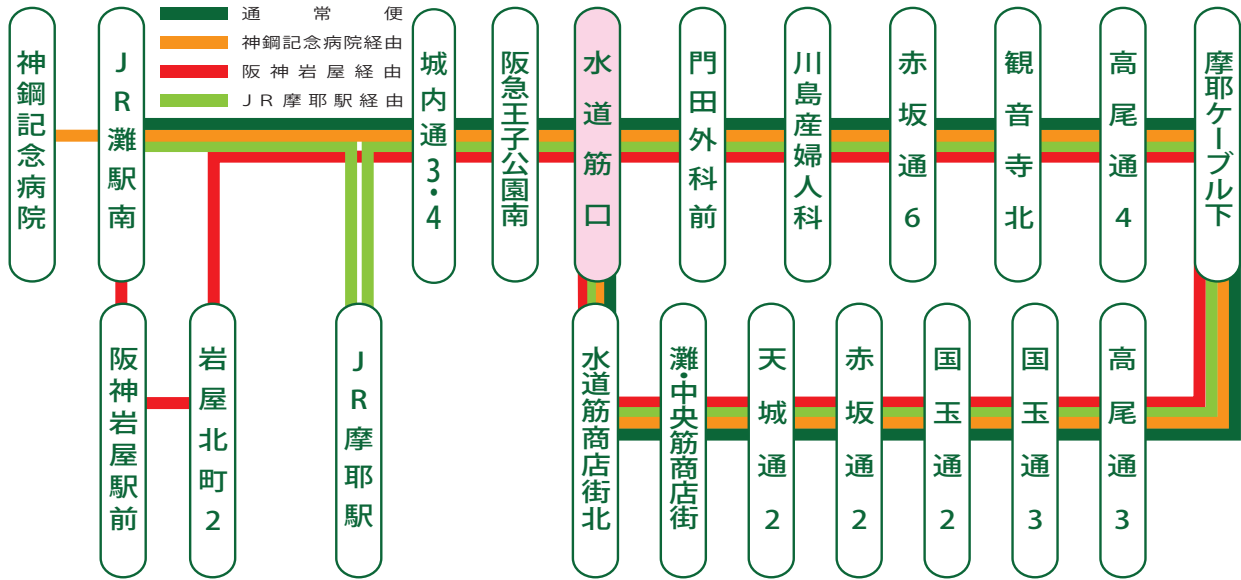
通常便
神鋼記念病院経由
阪神岩屋経由
JR摩耶駅経由

神鋼記念病院
JR灘駅南
城内通3・4
阪急王子公園南
水道筋口
門田外科前
川島産婦人科
赤坂通6
観音寺北
高尾通4
摩耶ケーブル下

阪神岩屋駅前
岩屋北町2
JR摩耶駅
水道筋商店街北
灘・中央筋商店街
天城通2
赤坂通2
国玉通2
国玉通3
高尾通3